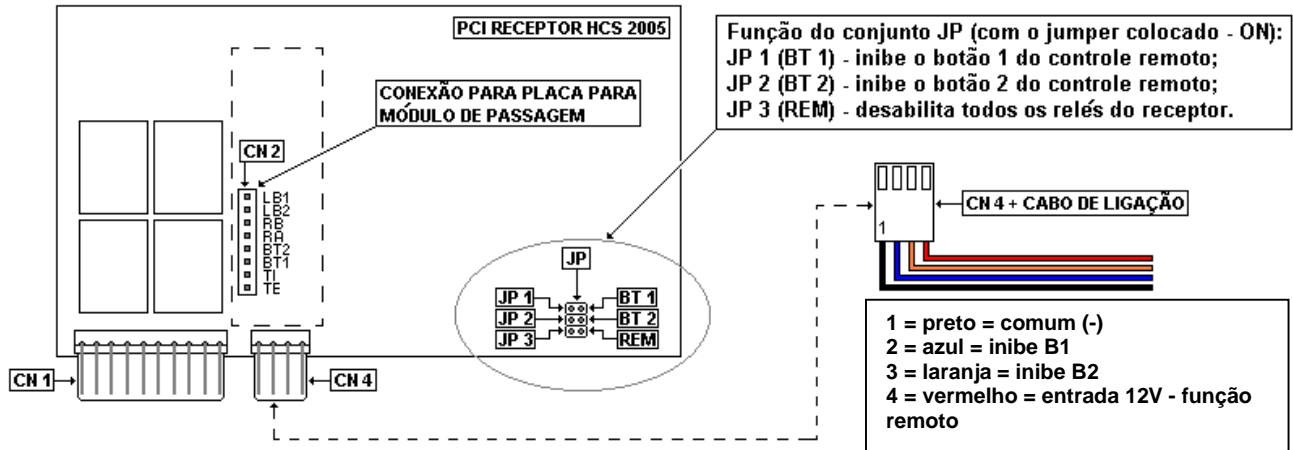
PCI RECEPTOR HCS 2005

CONEXÃO PARA PLACA PARA MÓDULO DE PASSAGEM

CN 2

LB1
LB2
RB
RA
BT2
BT1
TI
TE

CN 1

CN 4

Função do conjunto JP (com o jumper colocado - ON):
JP 1 (BT 1) - inibe o botão 1 do controle remoto;
JP 2 (BT 2) - inibe o botão 2 do controle remoto;
JP 3 (REM) - desabilita todos os relés do receptor.

JP

JP 1
JP 2
JP 3

BT 1
BT 2
REM

CN 4 + CABO DE LIGAÇÃO

1

1 = preto = comum (-)
2 = azul = inibe B1
3 = laranja = inibe B2
4 = vermelho = entrada 12V - função remoto